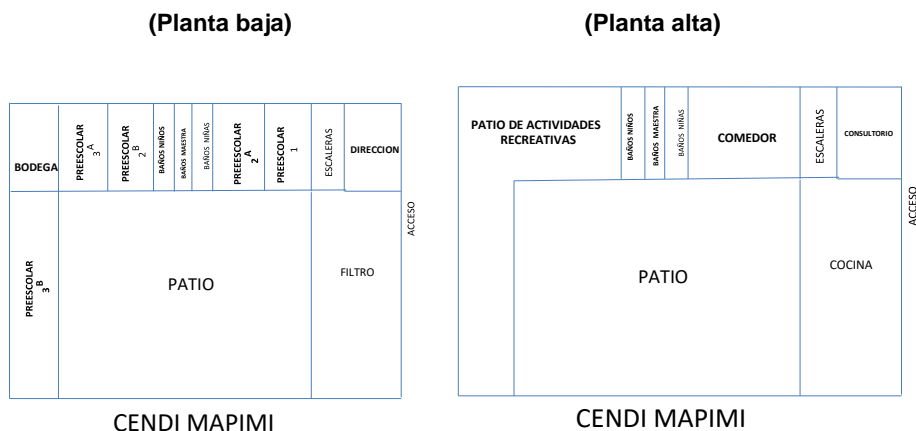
(Planta baja)

BODEGA

PREESCOLAR 3 A

PREESCOLAR 2 B

BAÑOS NIÑOS

BAÑOS MAESTRA

BAÑOS NIÑAS

PREEESCOLAR 2 A

PREESCOLAR 1

ESCALERAS

DIRECCION

ACCESO

PREESCOLAR 3 B

PATIO

FILTRO

CENDI MAPIMI

(Planta alta)

PATIO DE ACTIVIDADES RECREATIVAS

BAÑOS NIÑOS

BAÑOS MAESTRA

BAÑOS NIÑAS

COMEDOR

ESCALERAS

CONSULTORIO

ACCESO

PATIO

COCINA

CENDI MAPIMI